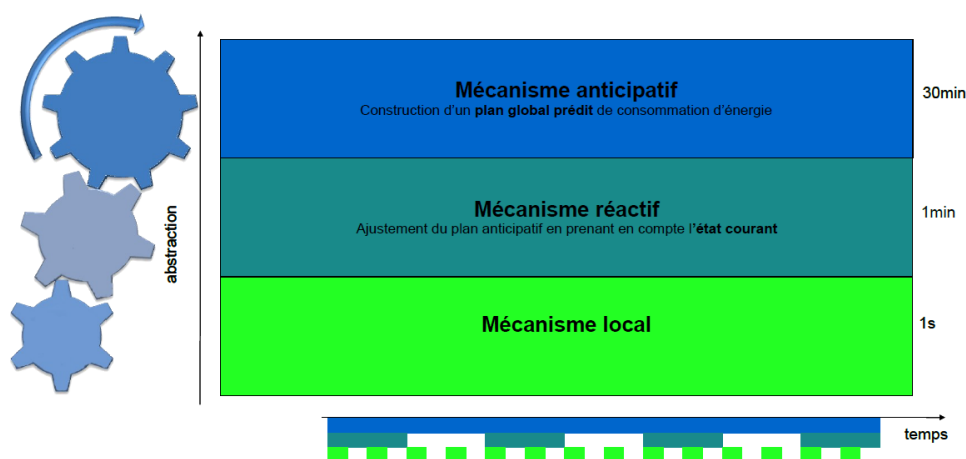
abstraction

Mécanisme anticipatif
Construction d'un plan global prédit de consommation d'énergie

30min

Mécanisme réactif
Ajustement du plan anticipatif en prenant en compte l'état courant

1min

Mécanisme local

1s

temps